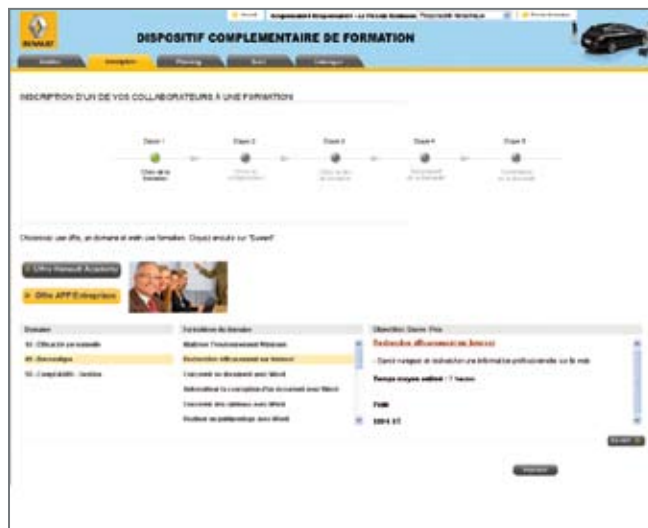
RENAULT

DISPOSITIF COMPLEMENTAIRE DE FORMATION

INSCRIPTION D'UN DE VOS COLLABORATEURS À UNE FORMATION

Etape 1
Choix de la formation

Etape 2

Etape 3

Etape 4

Etape 5

Choisissez une offre, un domaine et enfin une formation. Cliquez ensuite sur "Suivant"

Offre Renault Academy

Offre APP Entreprise

| Domaine | Formations du domaine | Objectifs / Durée / Prix |
|---|---|---|
| 02 - Efficacité personnelle | Maîtriser l'environnement Windows | Rechercher efficacement sur Internet |
| 05 - Bureautique | Rechercher efficacement sur Internet | - Savoir naviguer et rechercher une information professionnelle sur le web |
| 10 - Comptabilité - Gestion | Concevoir un document avec Word | Temps moyen estimé : 7 heures |
| | Automatiser la conception d'un document avec Word | Prix |
| | Concevoir des tableaux avec Word | 189 € HT |
| | Réaliser un publipostage avec Word | |

Suivant

Valider